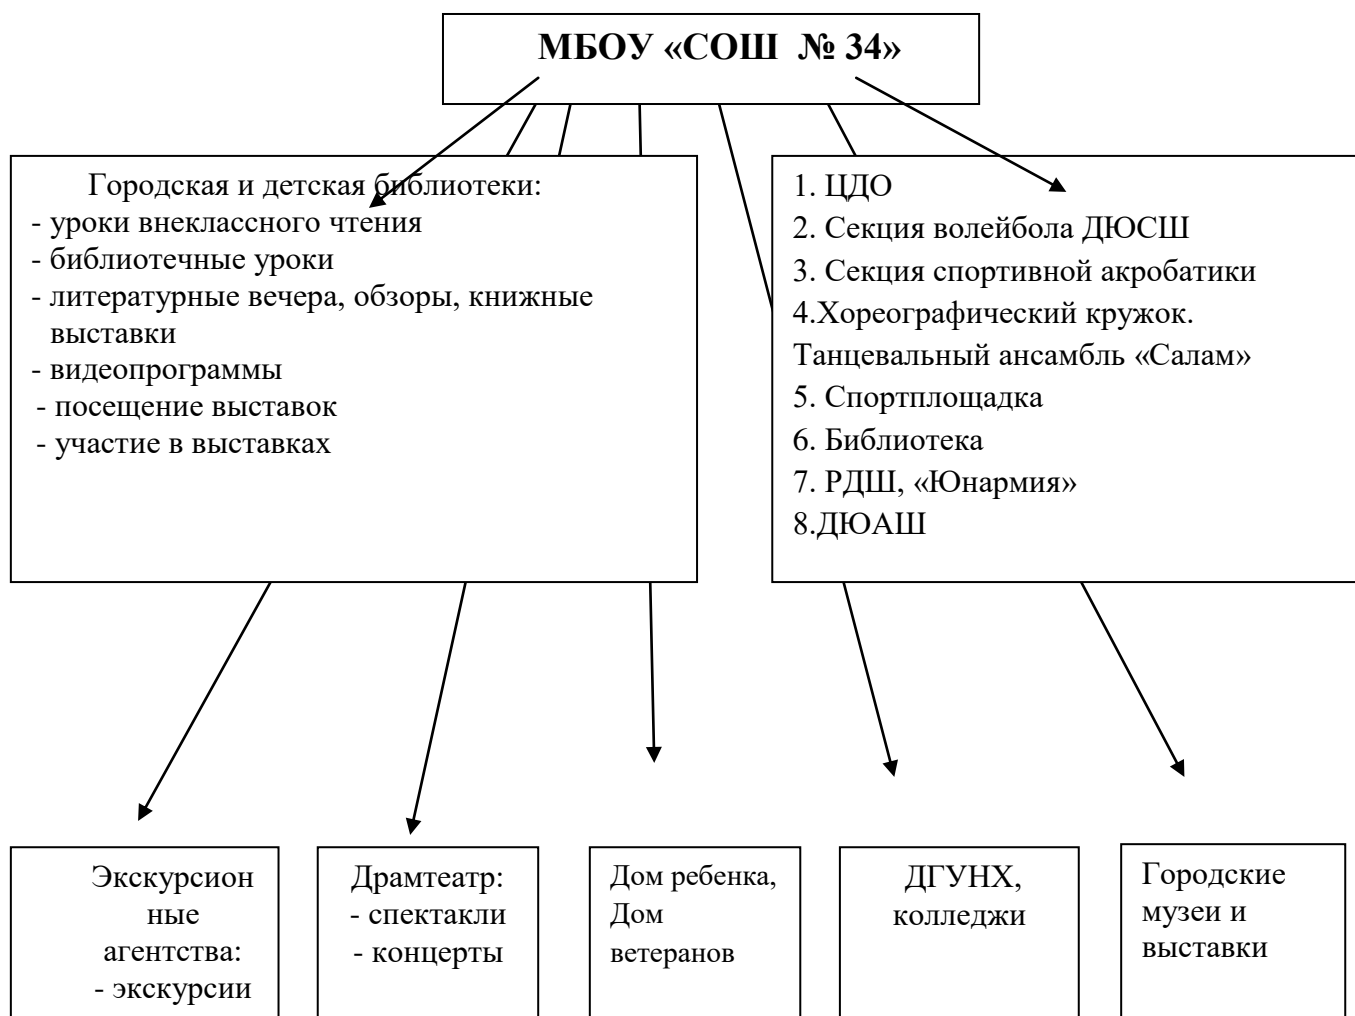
МБОУ «СОШ № 34»

Городская и детская библиотеки:
- уроки внеклассного чтения
- библиотечные уроки
- литературные вечера, обзоры, книжные выставки
- видеопрограммы
- посещение выставок
- участие в выставках

1. ЦДО
2. Секция волейбола ДЮСШ
3. Секция спортивной акробатики
4.Хореографический кружок. Танцевальный ансамбль «Салам»
5. Спортплощадка
6. Библиотека
7. РДШ, «Юнармия»
8.ДЮАШ

Экскурсионные агентства:
- экскурсии

Драмтеатр:
- спектакли
- концерты

Дом ребенка, Дом ветеранов

ДГУНХ, колледжи

Городские музеи и выставки